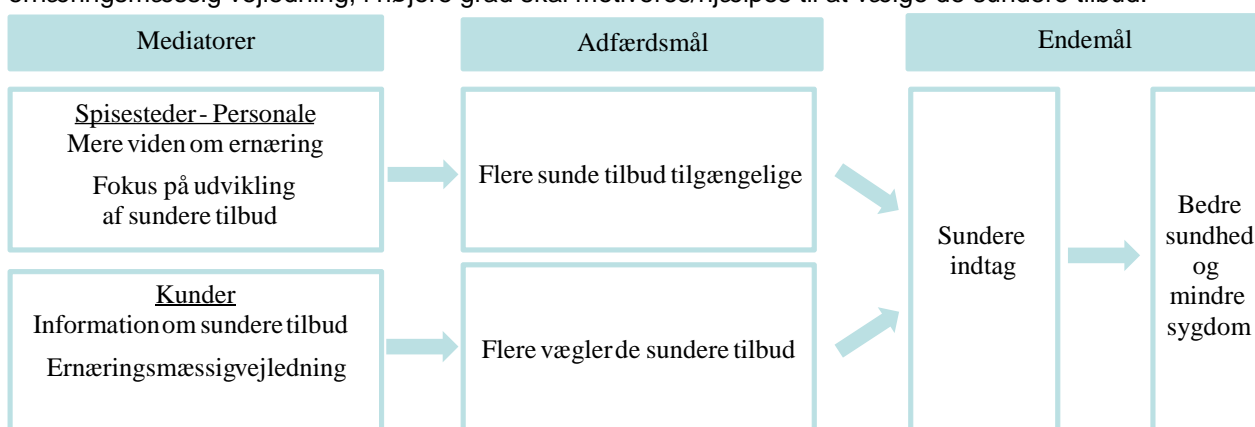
ernæringsmæssig vejledning, i højere grad skal motiveres/hjælpes til at vælge de sundere tilbud.

Mediatorer

Adfærdsmål

Endemål

Spisesteder - Personale
Mere viden om ernæring
Fokus på udvikling af sundere tilbud

Flere sunde tilbud tilgængelige

Sundere indtag

Bedre sundhed og mindre sygdom

Kunder
Information om sundere tilbud
Ernæringsmæssig vejledning

Flere vægler de sundere tilbud